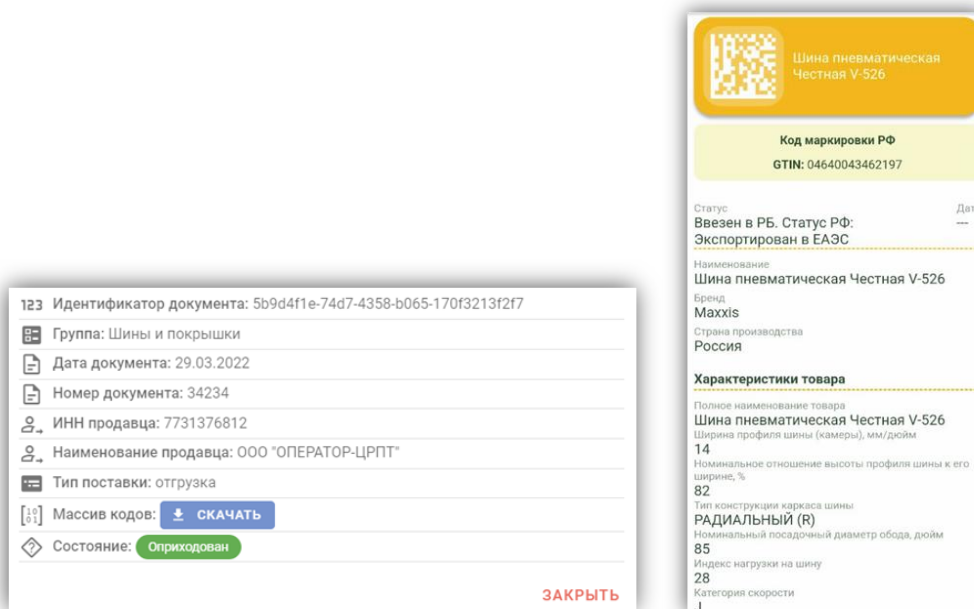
123 Идентификатор документа: 5b9d4f1e-74d7-4358-b065-170f3213f2f7

Группа: Шины и покрышки

Дата документа: 29.03.2022

Номер документа: 34234

ИНН продавца: 7731376812

Наименование продавца: ООО "ОПЕРАТОР-ЦРПТ"

Тип поставки: отгрузка

Массив кодов: СКАЧАТЬ

Состояние: Оприходован

ЗАКРЫТЬ

Шина пневматическая Честная V-526

Код маркировки РФ

GTIN: 04640043462197

Статус
Ввезен в РБ. Статус РФ: Экспортирован в ЕАЭС

Дат
---

Наименование
Шина пневматическая Честная V-526

Бренд
Maxxis

Страна производства
Россия

Характеристики товара

Полное наименование товара
Шина пневматическая Честная V-526

Ширина профиля шины (камеры), мм/дюйм
14

Номинальное отношение высоты профиля шины к его ширине, %
82

Тип конструкции каркаса шины
РАДИАЛЬНЫЙ (R)

Номинальный посадочный диаметр обода, дюйм
85

Индекс нагрузки на шину
28

Категория скорости
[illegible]